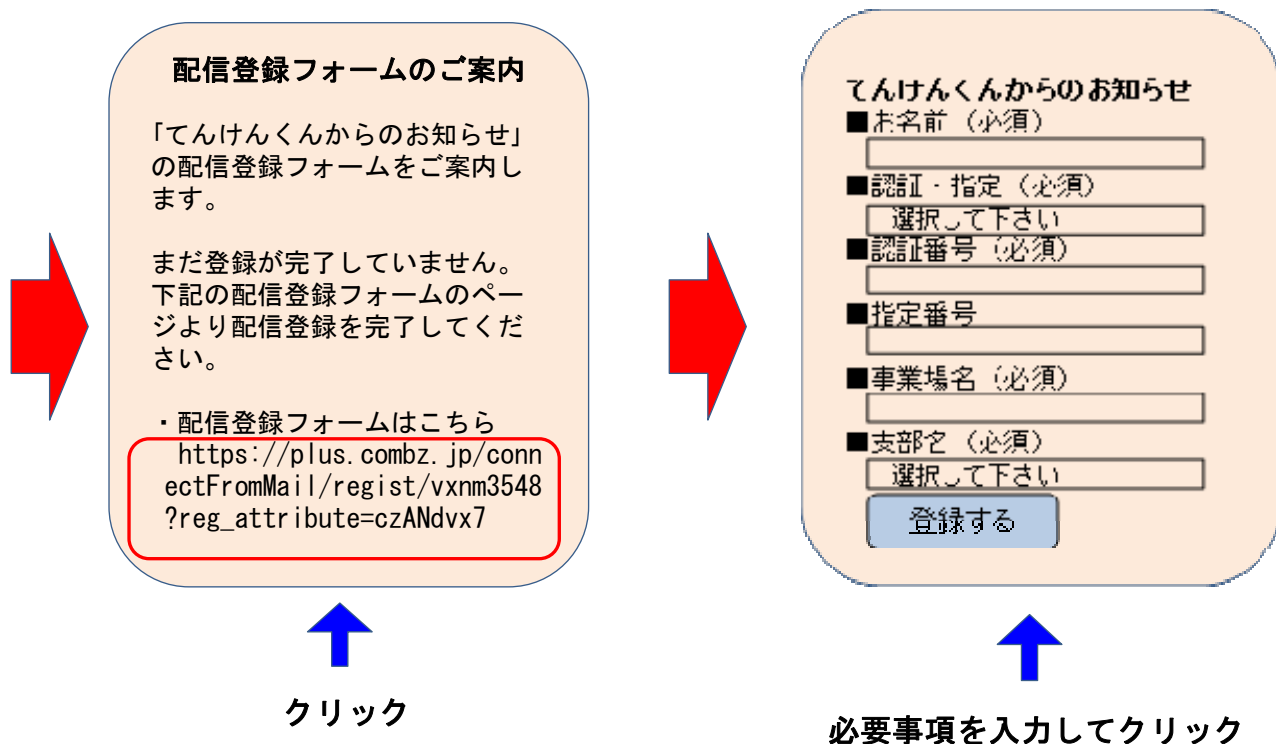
配信登録フォームのご案内

「てんけんくんからのお知らせ」の配信登録フォームをご案内します。

まだ登録が完了していません。下記の配信登録フォームのページより配信登録を完了してください。

・配信登録フォームはこちら
https://plus.combz.jp/connectFromMail/regist/vxnm3548?reg_attribute=czANdvx7

クリック

てんけんくんからのお知らせ
■お名前（必須）
■認証・指定（必須）
選択して下さい
■認証番号（必須）
■指定番号
■事業場名（必須）
■支部名（必須）
選択して下さい
登録する

必要事項を入力してクリック